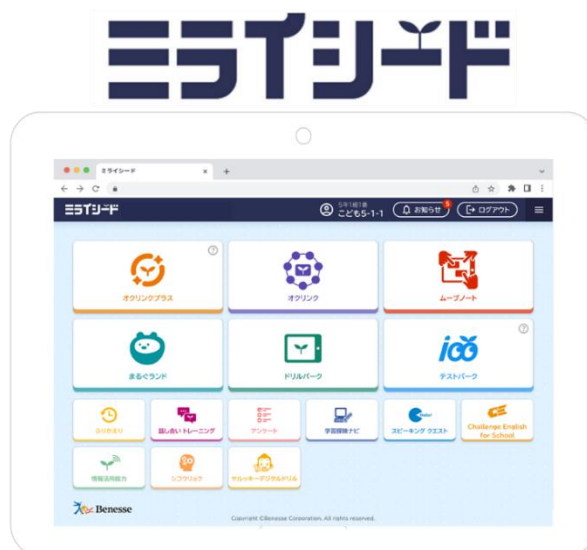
ミライシード

ミライシード

ミライシード

5年1組1番
こども5-1-1

お知らせ 5

ログアウト

オクリンクプラス

オクリンク

ムーブノート

まなびランド

ドリルパーク

テストパーク

ふりかえり

話し合いトレーニング

アンケート

学習探検ナビ

スピーキング クエスト

Challenge English for School

情報活用能力

シンクリッジ

ヤルッキーデジタルかりる

Benesse

Copyright ©Benesse Corporation. All rights reserved.